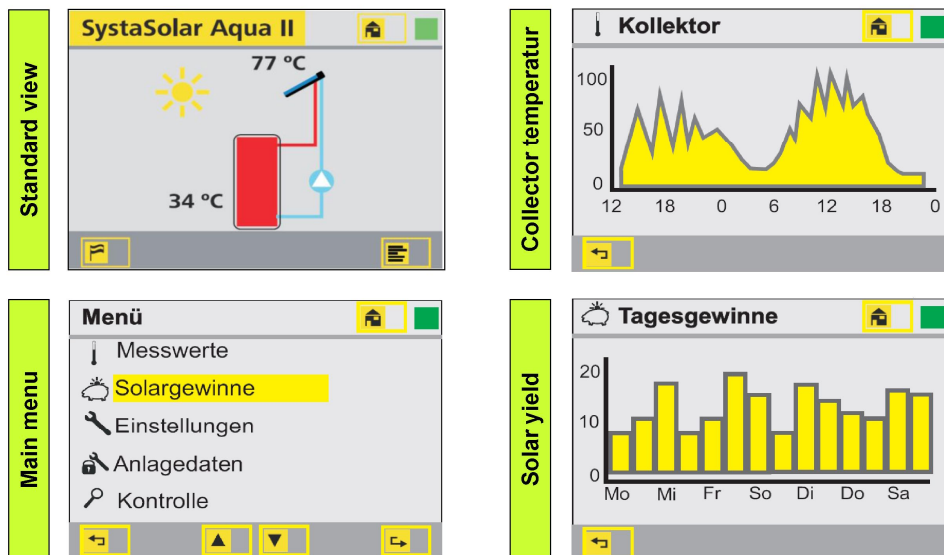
Standard view

SystaSolar Aqua II

77 °C

34 °C

Collector temperatur

Kollektor

100

50

0

12 18 0 6 12 18 0

Main menu

Menü

Messwerte

Solargewinne

Einstellungen

Anlagedaten

Kontrolle

Solar yield

Tagesgewinne

20

10

0

Mo Mi Fr So Di Do Sa